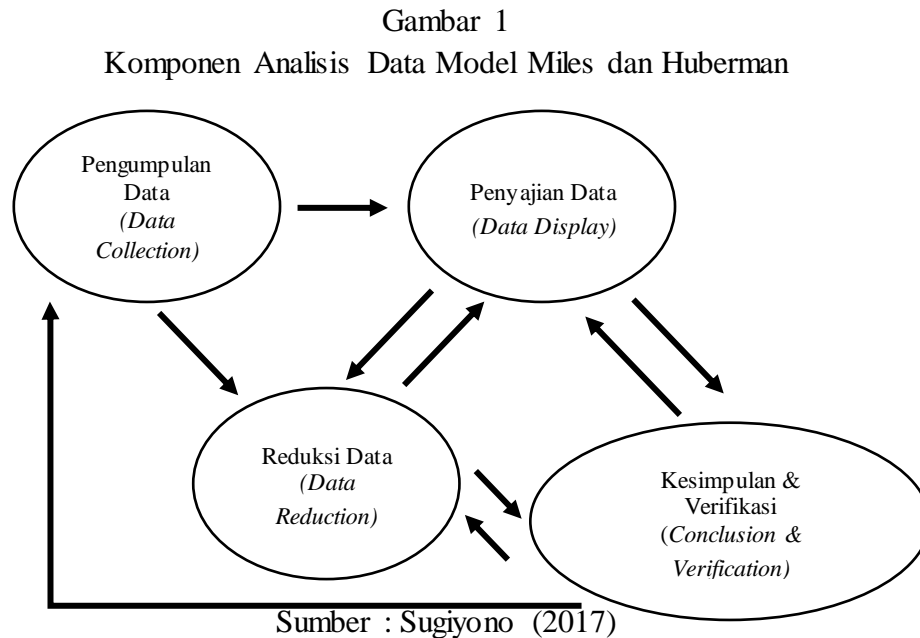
Gambar 1
Komponen Analisis Data Model Miles dan Huberman

Pengumpulan Data
(Data Collection)

Penyajian Data
(Data Display)

Reduksi Data
(Data Reduction)

Kesimpulan & Verifikasi
(Conclusion & Verification)

Sumber : Sugiyono (2017)